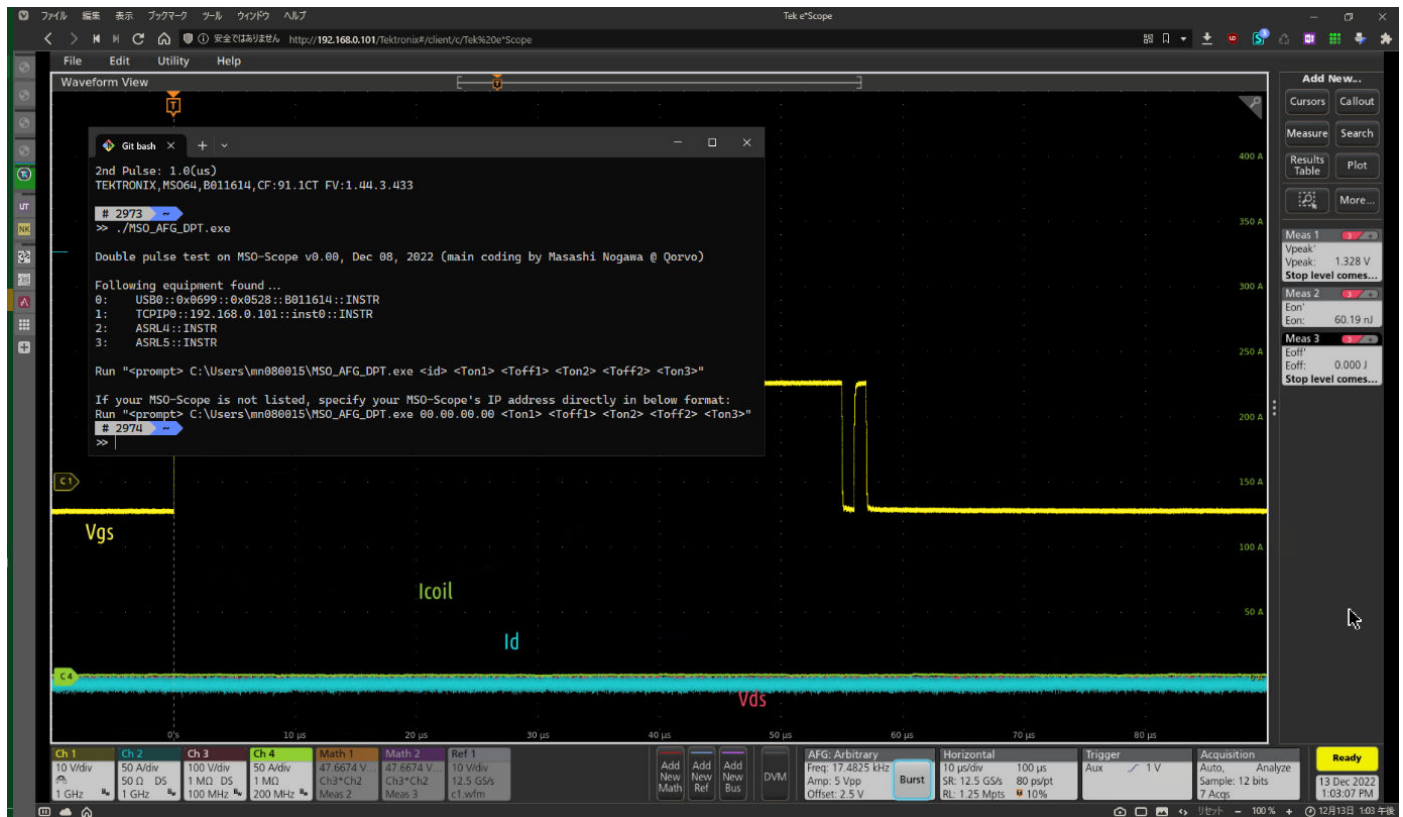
ファイル 編集 表示 ブックマーク ツール ウィンドウ ヘルプ
Tek e*Scope
安全ではありません http://192.168.0.101/Tektronix#/client/c/Tek%20e*Scope

File Edit Utility Help
Waveform View

Git bash

2nd Pulse: 1.0(us)
TEKTRONIX,MSO64,B011614,CF:91.1CT FV:1.44.3.433

# 2973 ~
>> ./MSO_AFG_DPT.exe

Double pulse test on MSO-Scope v0.00, Dec 08, 2022 (main coding by Masashi Nogawa @ Qorvo)

Following equipment found ...
0: USB0::0x0699::0x0528::B011614::INSTR
1: TCPIP0::192.168.0.101::inst0::INSTR
2: ASRL4::INSTR
3: ASRL5::INSTR

Run "<prompt> C:\Users\mn080015\MSO_AFG_DPT.exe <id> <Ton1> <Toff1> <Ton2> <Toff2> <Ton3>"

If your MSO-Scope is not listed, specify your MSO-Scope's IP address directly in below format:
Run "<prompt> C:\Users\mn080015\MSO_AFG_DPT.exe 00.00.00.00 <Ton1> <Toff1> <Ton2> <Toff2> <Ton3>"
# 2974 ~
>>

400 A
350 A
300 A
250 A
200 A
150 A
100 A
50 A

C1
Vgs
Icoil
Id
C4
Vds

0 s 10 µs 20 µs 30 µs 40 µs 50 µs 60 µs 70 µs 80 µs

Add New...
Cursors Callout
Measure Search
Results Table Plot
More...
Meas 1
Vpeak'
Vpeak: 1.328 V
Stop level comes...
Meas 2
Eon'
Eon: 60.19 nJ
Meas 3
Eoff'
Eoff: 0.000 J
Stop level comes...

| Ch 1 | Ch 2 | Ch 3 | Ch 4 | Math 1 | Math 2 | Ref 1 |
|---|---|---|---|---|---|---|
| 10 V/div | 50 A/div | 100 V/div | 50 A/div | 47.6674 V... | 47.6674 V... | 10 V/div |
| | 50 Ω DS | 1 MΩ DS | 1 MΩ | Ch3*Ch2 | Ch3*Ch2 | 12.5 GS/s |
| 1 GHz | 1 GHz | 100 MHz | 200 MHz | Meas 2 | Meas 3 | c1.wfm |

Add New Math
Add New Ref
Add New Bus
DVM
AFG: Arbitrary
Freq: 17.4825 kHz
Amp: 5 Vpp
Offset: 2.5 V
Burst
Horizontal
10 µs/div 100 µs
SR: 12.5 GS/s 80 ps/pt
RL: 1.25 Mpts 10%
Trigger
Aux 1 V
Acquisition
Auto, Analyze
Sample: 12 bits
7 Acqs
Ready
13 Dec 2022
1:03:07 PM
リセット − 100 % + 12月13日 1:03 午後